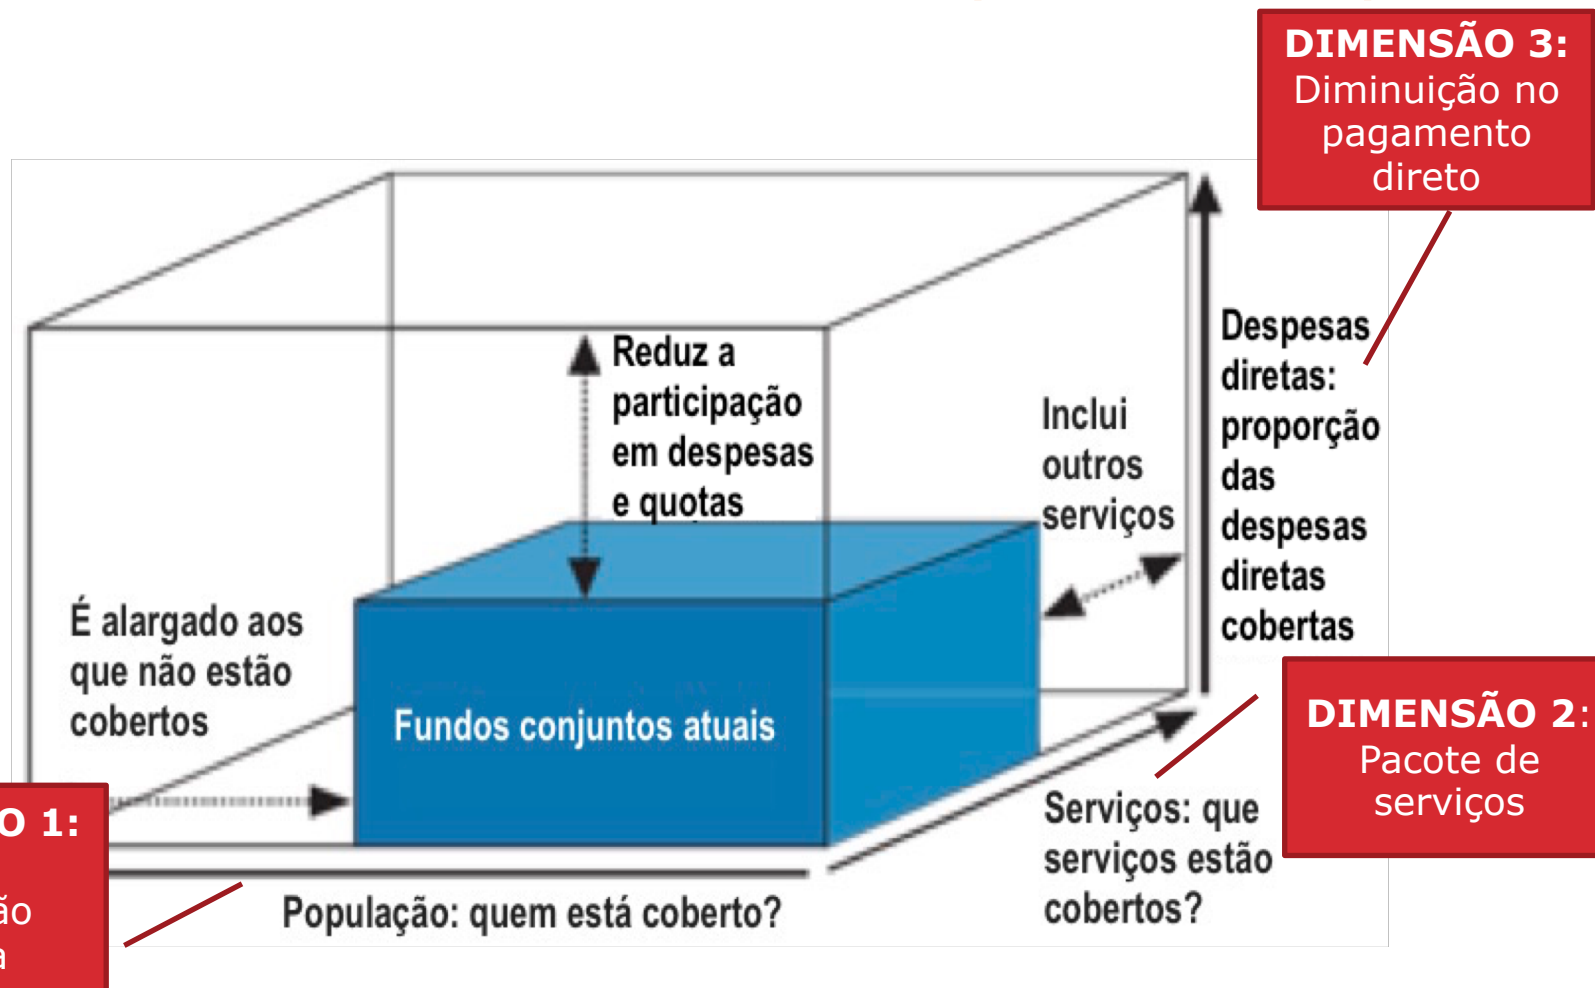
DIMENSÃO 3: Diminuição no pagamento direto

Reduz a participação em despesas e quotas

Inclui outros serviços

Despesas diretas: proporção das despesas diretas cobertas

É alargado aos que não estão cobertos

Fundos conjuntos atuais

DIMENSÃO 2: Pacote de serviços

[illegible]O 1:
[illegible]ão
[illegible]a

Serviços: que serviços estão cobertos?

População: quem está coberto?